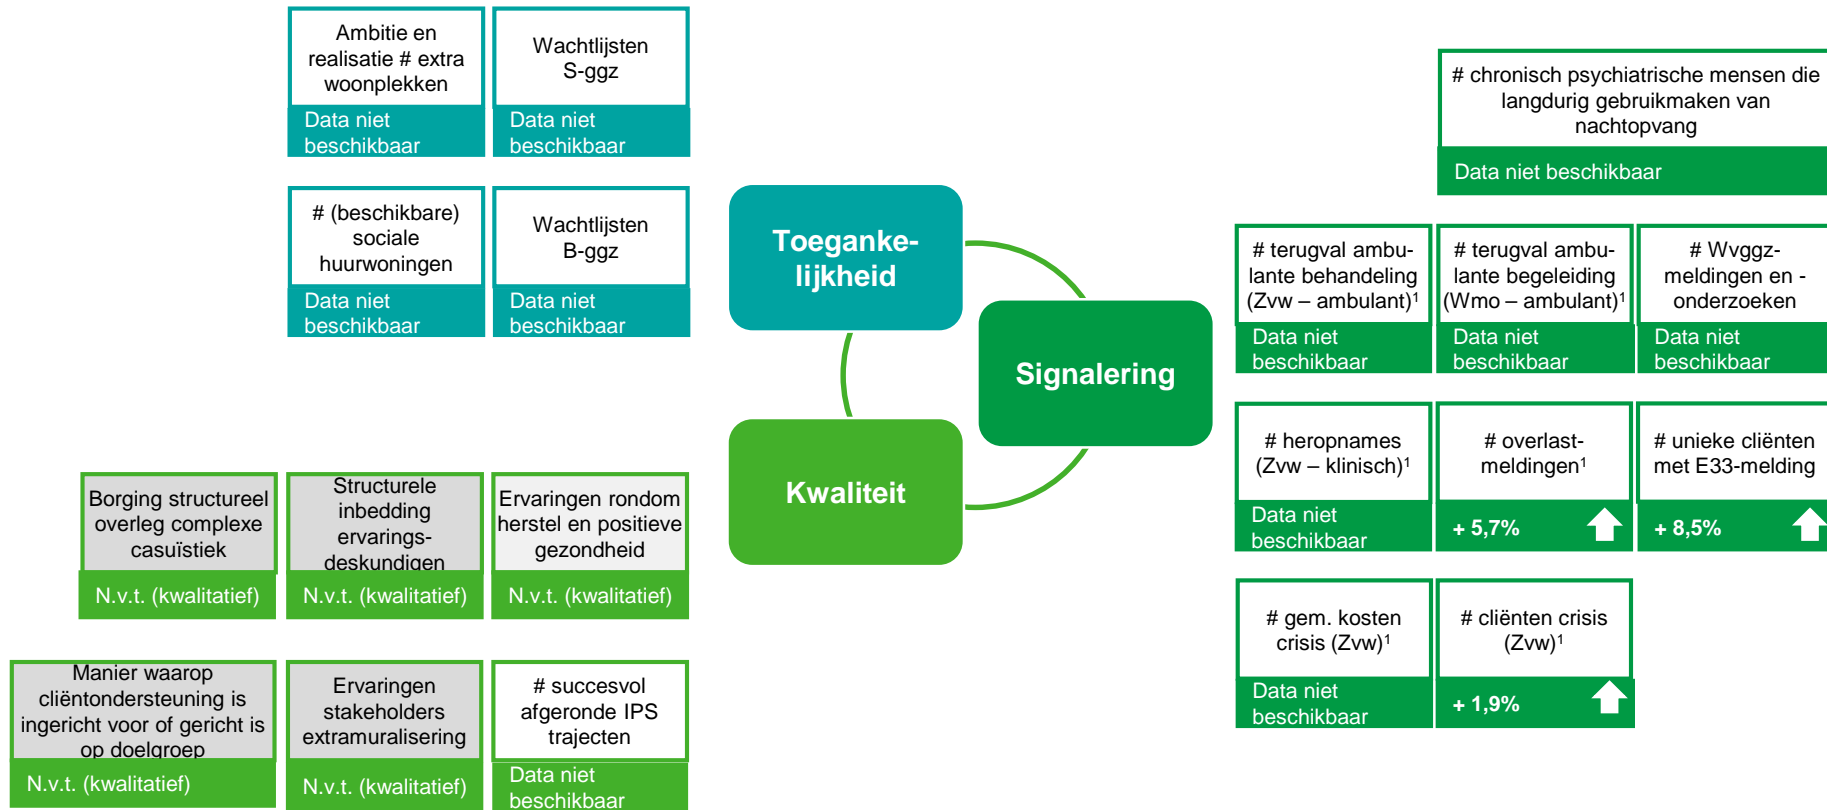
Ambitie en realisatie # extra woonplekken
Data niet beschikbaar

Wachtlijsten S-ggz
Data niet beschikbaar

# (beschikbare) sociale huurwoningen
Data niet beschikbaar

Wachtlijsten B-ggz
Data niet beschikbaar

Toegankelijkheid

Signalering

Kwaliteit

# chronisch psychiatrische mensen die langdurig gebruikmaken van nachtopvang
Data niet beschikbaar

# terugval ambulante behandeling (Zvw – ambulant)$^1$
Data niet beschikbaar

# terugval ambulante begeleiding (Wmo – ambulant)$^1$
Data niet beschikbaar

# Wvggz-meldingen en -onderzoeken
Data niet beschikbaar

# heropnames (Zvw – klinisch)$^1$
Data niet beschikbaar

# overlast-meldingen$^1$
+ 5,7%

# unieke cliënten met E33-melding
+ 8,5%

# gem. kosten crisis (Zvw)$^1$
Data niet beschikbaar

# cliënten crisis (Zvw)$^1$
+ 1,9%

Borging structureel overleg complexe casuïstiek
N.v.t. (kwalitatief)

Structurele inbedding ervarings-deskundigen
N.v.t. (kwalitatief)

Ervaringen rondom herstel en positieve gezondheid
N.v.t. (kwalitatief)

Manier waarop cliëntondersteuning is ingericht voor of gericht is op doelgroep
N.v.t. (kwalitatief)

Ervaringen stakeholders extramuralisering
N.v.t. (kwalitatief)

# succesvol afgeronde IPS trajecten
Data niet beschikbaar